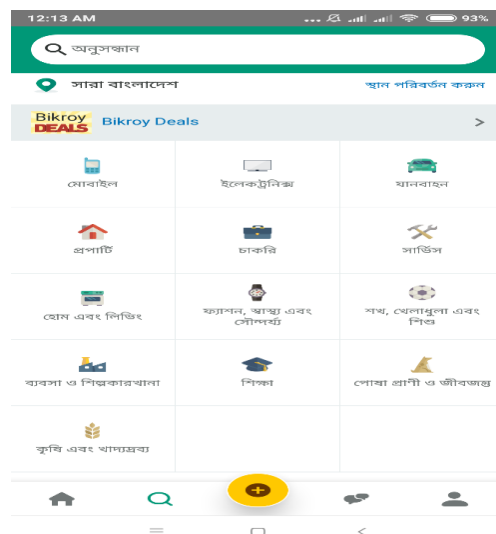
12:13 AM 93%

অনুসন্ধান

সারা বাংলাদেশ
স্থান পরিবর্তন করুন

Bikroy DEALS Bikroy Deals >

মোবাইল
ইলেকট্রনিক্স
যানবাহন
প্রপার্টি
চাকরি
সার্ভিস
হোম এবং লিভিং
ফ্যাশন, স্বাস্থ্য এবং সৌন্দর্য
শখ, খেলাধুলা এবং শিশু
ব্যবসা ও শিল্পকারখানা
শিক্ষা
পোষা প্রাণী ও জীবজন্তু
কৃষি এবং খাদ্যদ্রব্য